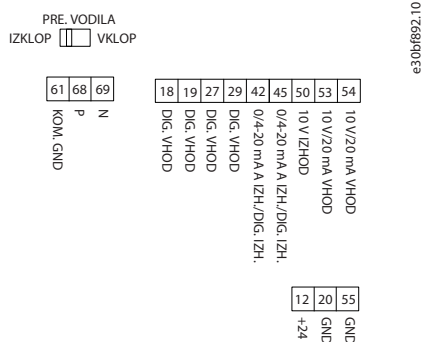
PRE. VODILA
IZKLOP VKLOP

e30bf892.10

| 61 | 68 | 69 |
|---|---|---|
| KOM. GND | P | N |

| 18 | 19 | 27 | 29 | 42 | 45 | 50 | 53 | 54 |
|---|---|---|---|---|---|---|---|---|
| DIG. VHOD | DIG. VHOD | DIG. VHOD | DIG. VHOD | 0/4-20 mA A IZH./DIG. IZH. | 0/4-20 mA A IZH./DIG. IZH. | 10 V IZHOD | 10 V/20 mA VHOD | 10 V/20 mA VHOD |

| 12 | 20 | 55 |
|---|---|---|
| +24 | GND | GND |